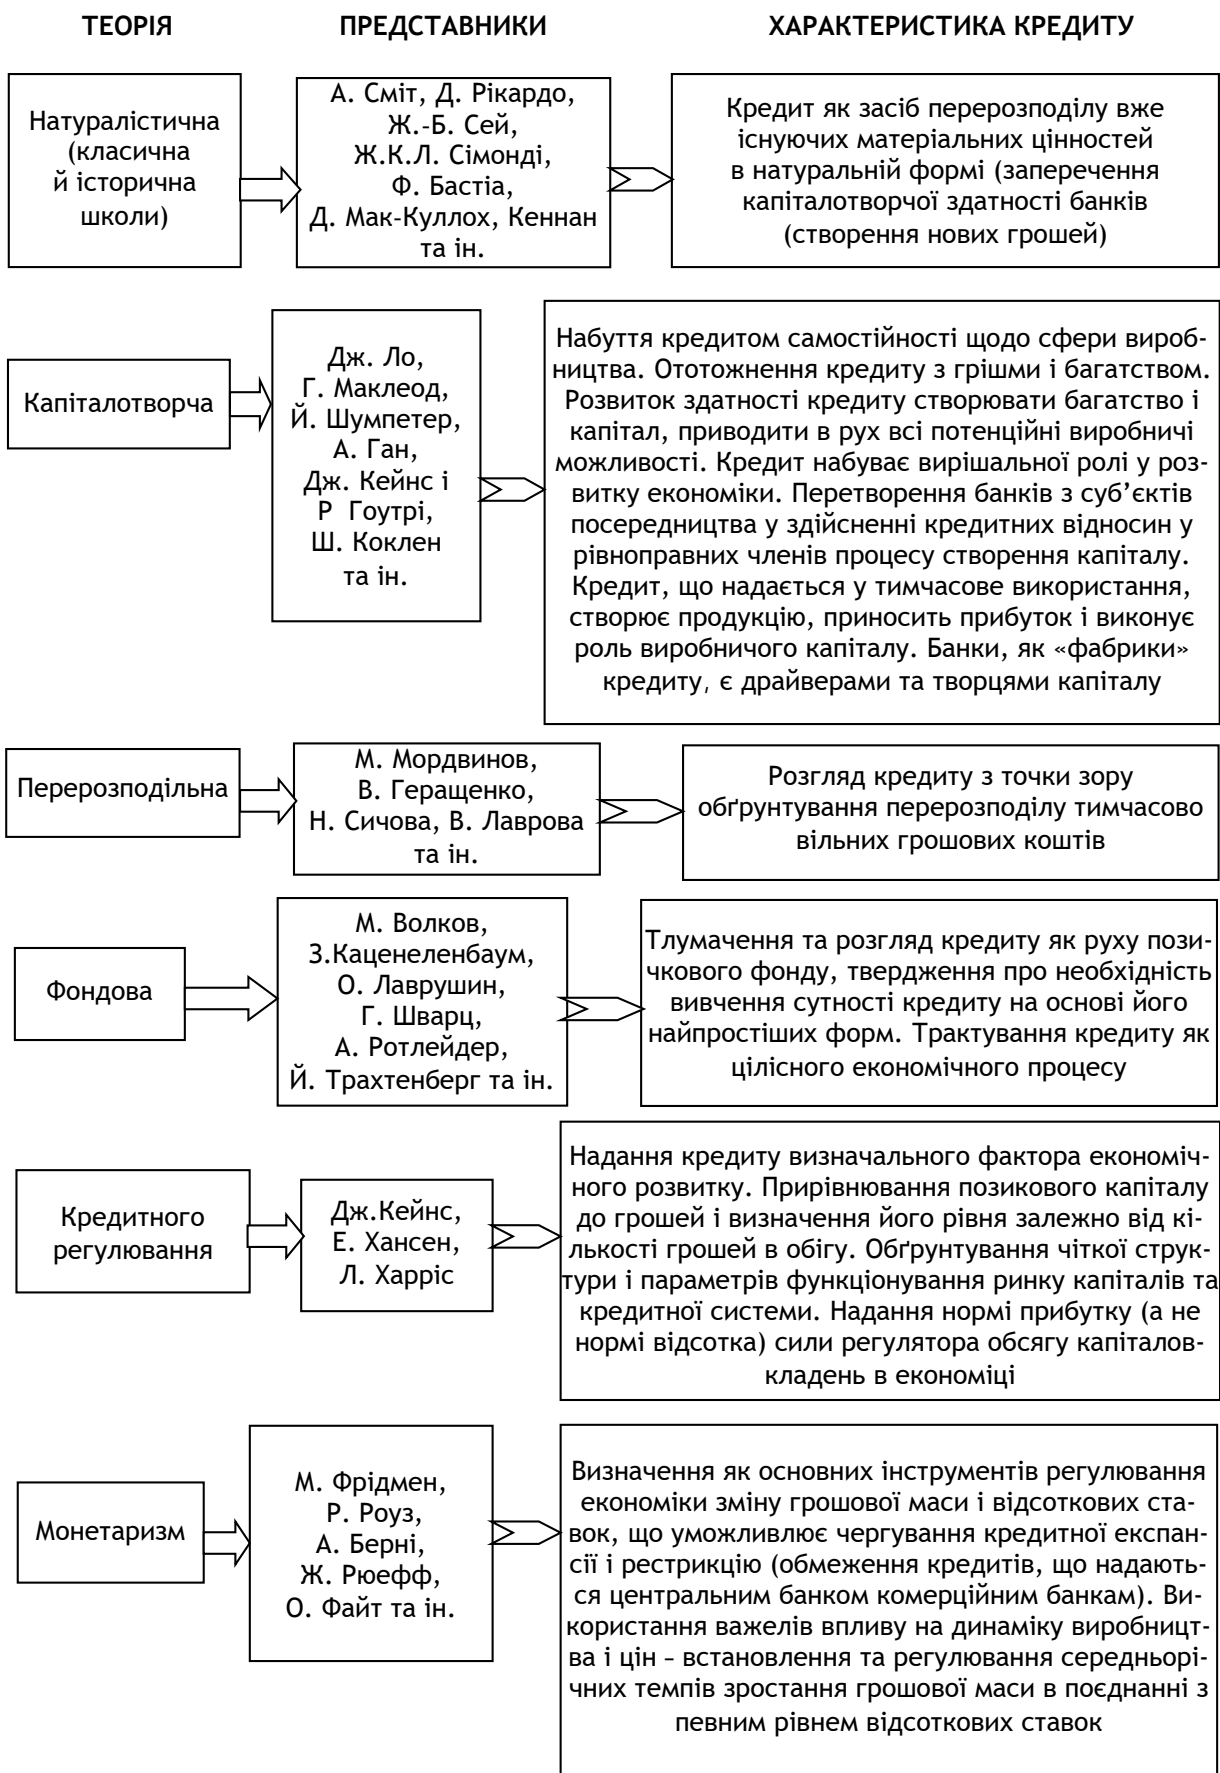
ТЕОРІЯ

ПРЕДСТАВНИКИ

ХАРАКТЕРИСТИКА КРЕДИТУ

Натуралістична (класична й історична школи)

А. Сміт, Д. Рікардо, Ж.-Б. Сей, Ж.К.Л. Сімонді, Ф. Бастіа, Д. Мак-Куллох, Кеннан та ін.

Кредит як засіб перерозподілу вже існуючих матеріальних цінностей в натуральній формі (заперечення капіталотворчої здатності банків (створення нових грошей)

Капіталотворча

Дж. Ло, Г. Маклеод, Й. Шумпетер, А. Ган, Дж. Кейнс і Р Гоутрі, Ш. Коклен та ін.

Набуття кредитом самостійності щодо сфери виробництва. Ототожнення кредиту з грішми і багатством. Розвиток здатності кредиту створювати багатство і капітал, приводити в рух всі потенційні виробничі можливості. Кредит набуває вирішальної ролі у розвитку економіки. Перетворення банків з суб'єктів посередництва у здійсненні кредитних відносин у рівноправних членів процесу створення капіталу. Кредит, що надається у тимчасове використання, створює продукцію, приносить прибуток і виконує роль виробничого капіталу. Банки, як «фабрики» кредиту, є драйверами та творцями капіталу

Перерозподільна

М. Мордвинов, В. Геращенко, Н. Сичова, В. Лаврова та ін.

Розгляд кредиту з точки зору обґрунтування перерозподілу тимчасово вільних грошових коштів

Фондова

М. Волков, З.Каценеленбаум, О. Лаврушин, Г. Шварц, А. Ротлейдер, Й. Трахтенберг та ін.

Тлумачення та розгляд кредиту як руху позичкового фонду, твердження про необхідність вивчення сутності кредиту на основі його найпростіших форм. Трактування кредиту як цілісного економічного процесу

Кредитного регулювання

Дж.Кейнс, Е. Хансен, Л. Харріс

Надання кредиту визначального фактора економічного розвитку. Прирівнювання позикового капіталу до грошей і визначення його рівня залежно від кількості грошей в обігу. Обґрунтування чіткої структури і параметрів функціонування ринку капіталів та кредитної системи. Надання нормі прибутку (а не нормі відсотка) сили регулятора обсягу капіталовкладень в економіці

Монетаризм

М. Фрідмен, Р. Роуз, А. Берні, Ж. Рюефф, О. Файт та ін.

Визначення як основних інструментів регулювання економіки зміну грошової маси і відсоткових ставок, що уможливлює чергування кредитної експансії і рестрикцію (обмеження кредитів, що надаються центральним банком комерційним банкам). Використання важелів впливу на динаміку виробництва і цін – встановлення та регулювання середньорічних темпів зростання грошової маси в поєднанні з певним рівнем відсоткових ставок